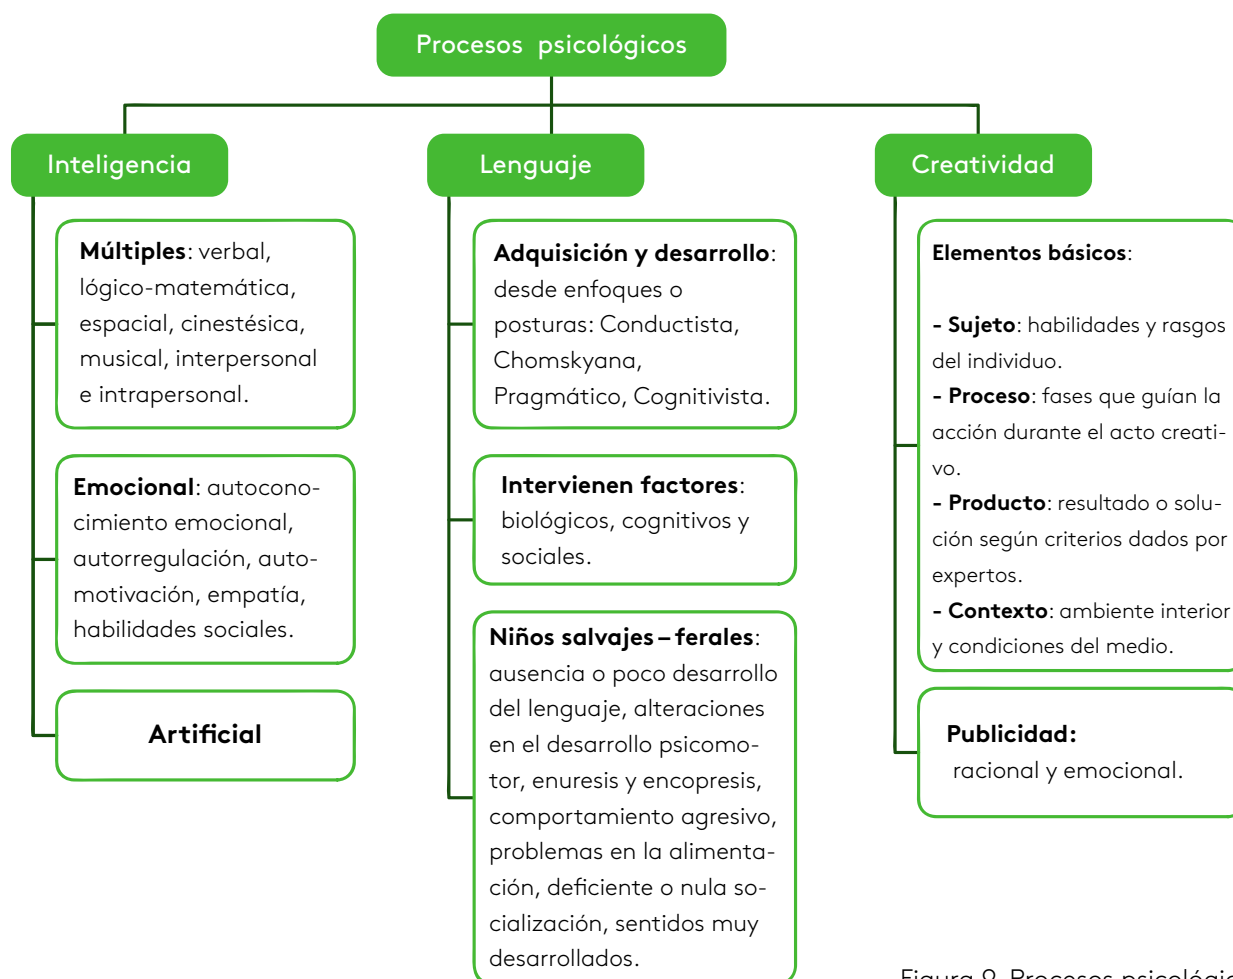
Procesos psicológicos

Inteligencia

Múltiples: verbal, lógico-matemática, espacial, cinestésica, musical, interpersonal e intrapersonal.

Emocional: autoconocimiento emocional, autorregulación, automotivación, empatía, habilidades sociales.

Artificial

Lenguaje

Adquisición y desarrollo: desde enfoques o posturas: Conductista, Chomskyana, Pragmático, Cognitivista.

Intervienen factores: biológicos, cognitivos y sociales.

Niños salvajes – ferales: ausencia o poco desarrollo del lenguaje, alteraciones en el desarrollo psicomotor, enuresis y encopresis, comportamiento agresivo, problemas en la alimentación, deficiente o nula socialización, sentidos muy desarrollados.

Creatividad

Elementos básicos:

- Sujeto: habilidades y rasgos del individuo.
- Proceso: fases que guían la acción durante el acto creativo.
- Producto: resultado o solución según criterios dados por expertos.
- Contexto: ambiente interior y condiciones del medio.

Publicidad: racional y emocional.

Figura 9. Procesos psicológic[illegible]